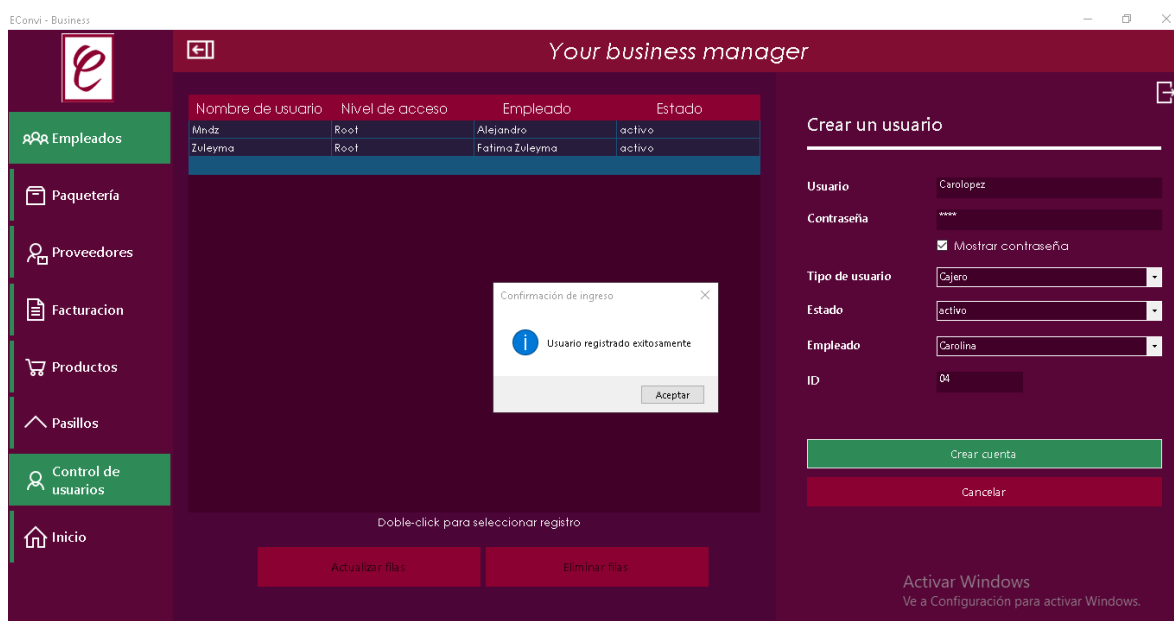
EConvi - Business

Your business manager

Empleados

Paquetería

Proveedores

Facturacion

Productos

Pasillos

Control de usuarios

Inicio

| Nombre de usuario | Nivel de acceso | Empleado | Estado |
|---|---|---|---|
| Mndz | Root | Alejandro | activo |
| Zuleyma | Root | Fatima Zuleyma | activo |

Confirmación de ingreso

Usuario registrado exitosamente

Aceptar

Doble-click para seleccionar registro

Actualizar filas

Eliminar filas

Crear un usuario

Usuario Carolopez

Contraseña ****

Mostrar contraseña

Tipo de usuario Cajero

Estado activo

Empleado Carolina

ID 04

Crear cuenta

Cancelar

Activar Windows
Ve a Configuración para activar Windows.